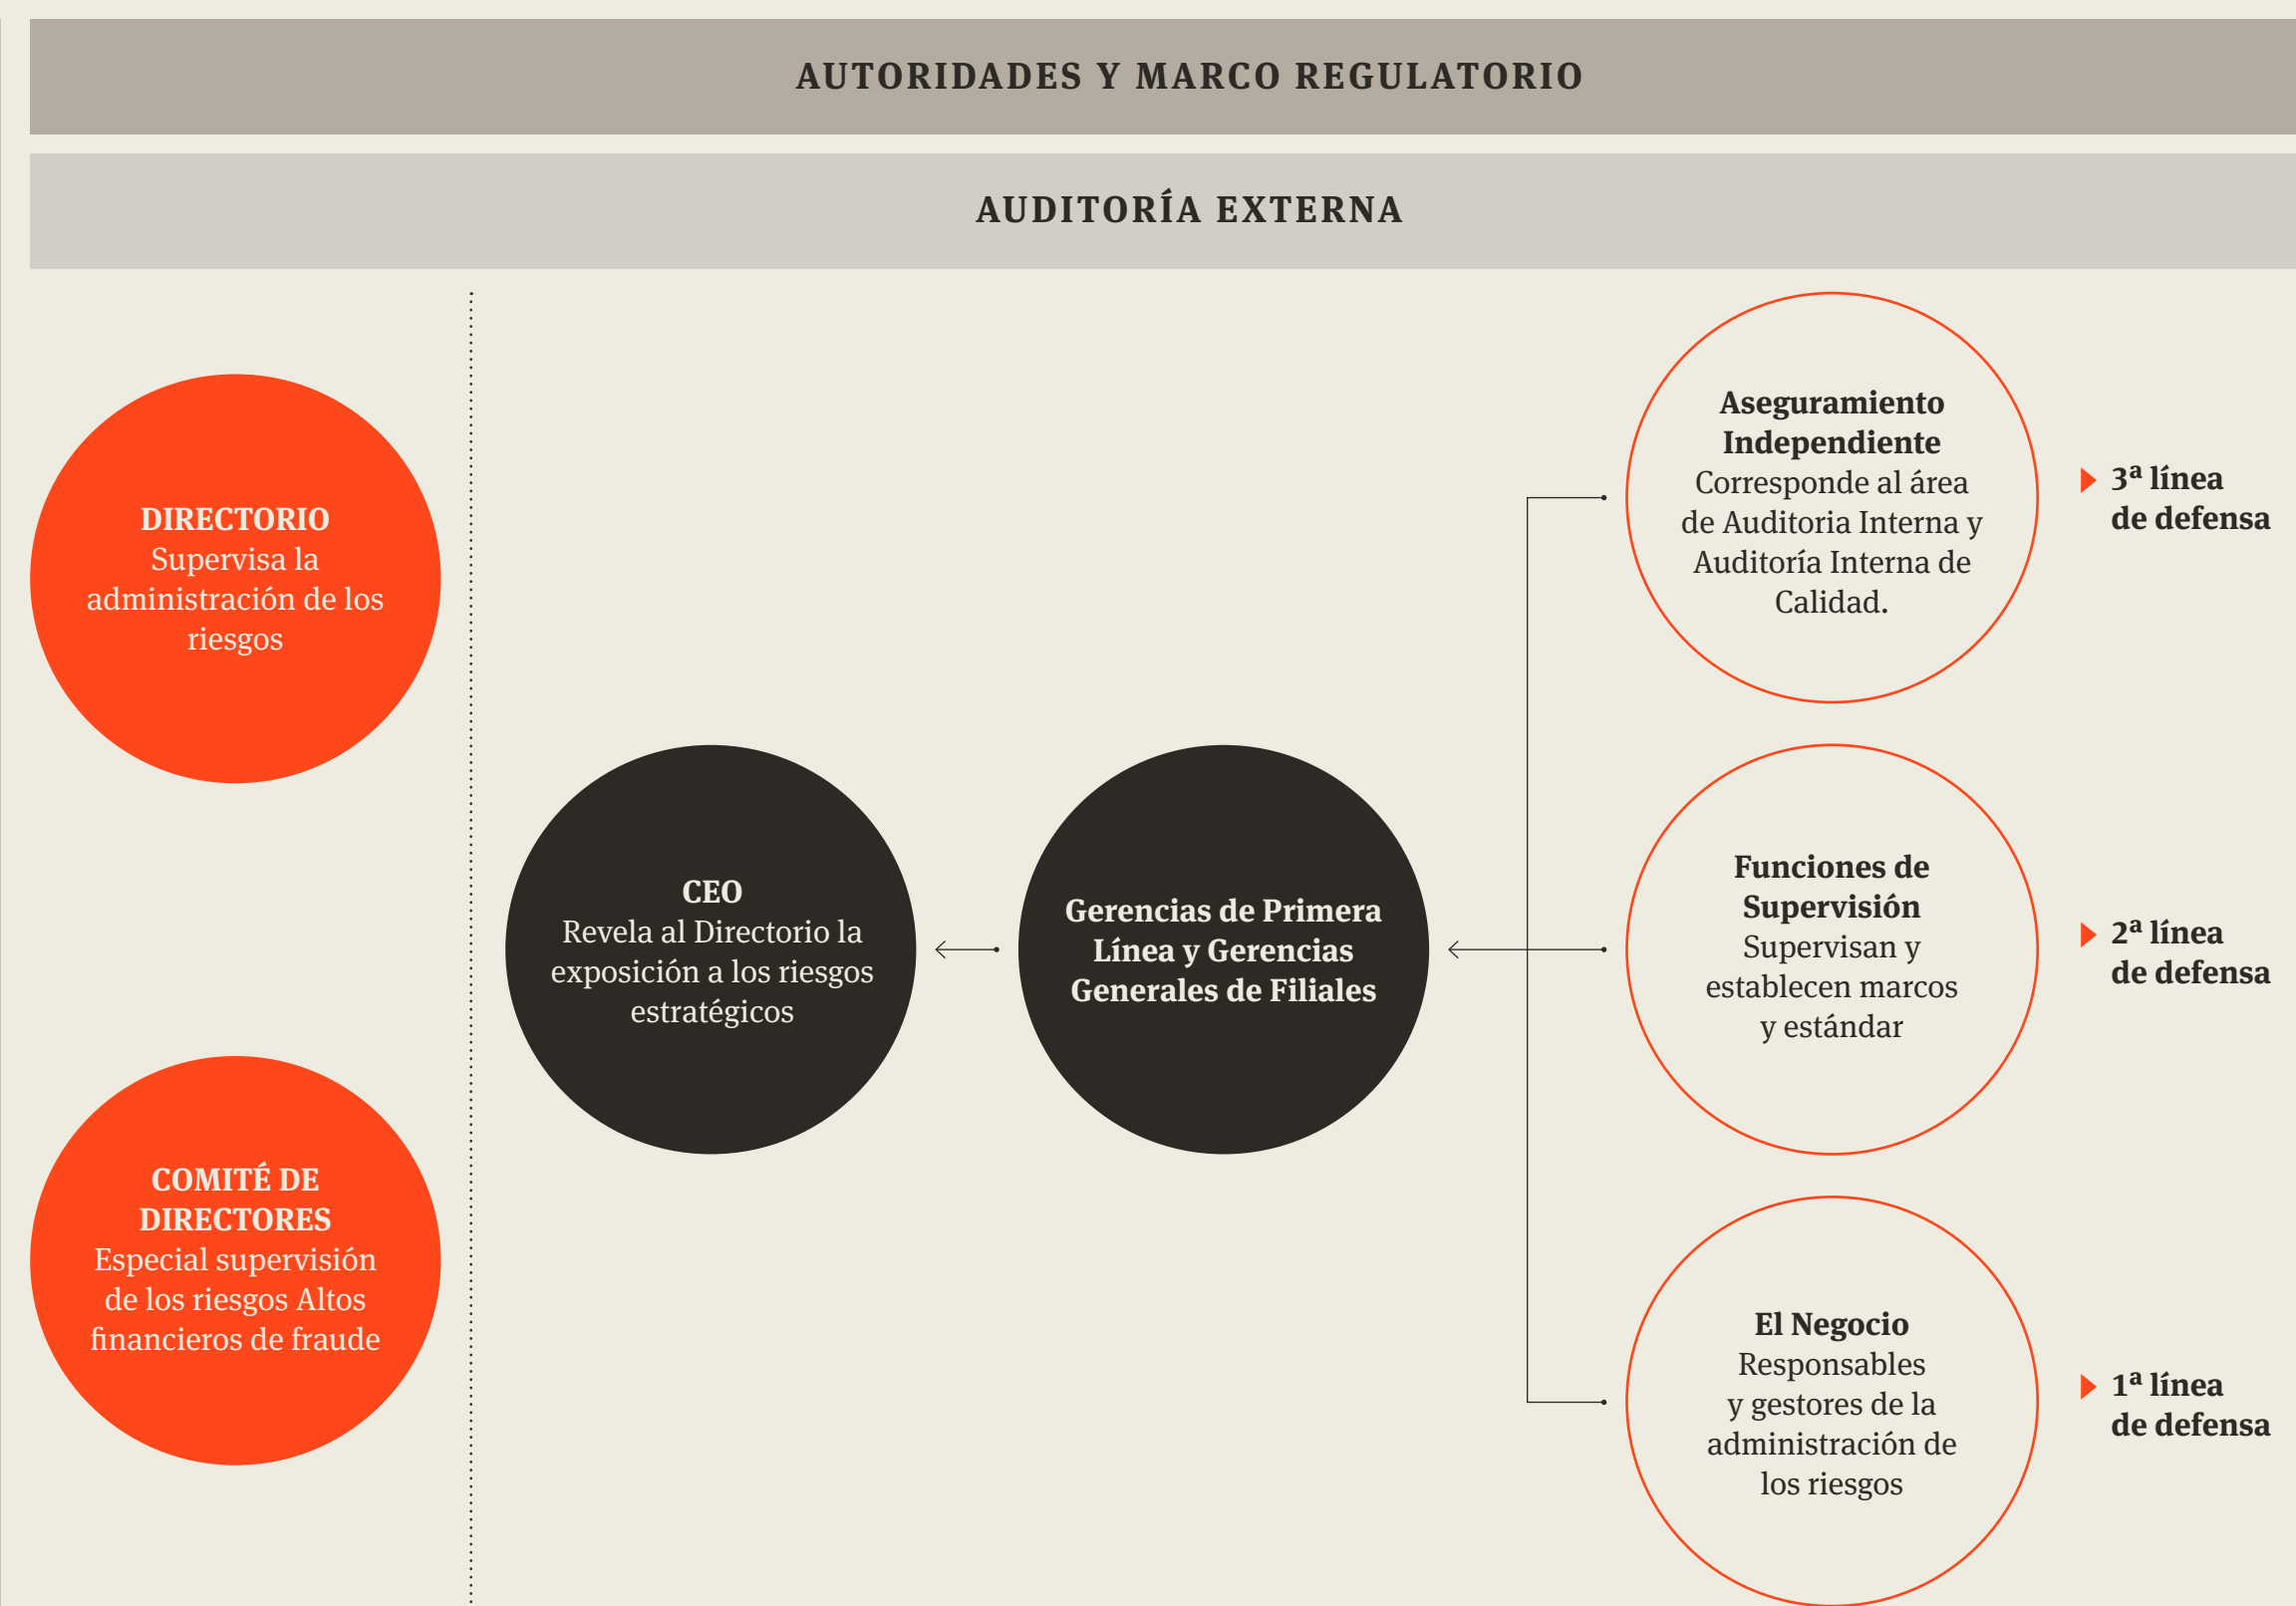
AUTORIDADES Y MARCO REGULATORIO

AUDITORÍA EXTERNA

DIRECTORIO
Supervisa la administración de los riesgos

COMITÉ DE DIRECTORES
Especial supervisión de los riesgos Altos financieros de fraude

CEO
Revela al Directorio la exposición a los riesgos estratégicos

Gerencias de Primera Línea y Gerencias Generales de Filiales

Aseguramiento Independiente
Corresponde al área de Auditoria Interna y Auditoría Interna de Calidad.

3ª línea de defensa

Funciones de Supervisión
Supervisan y establecen marcos y estándar

2ª línea de defensa

El Negocio
Responsables y gestores de la administración de los riesgos

1ª línea de defensa